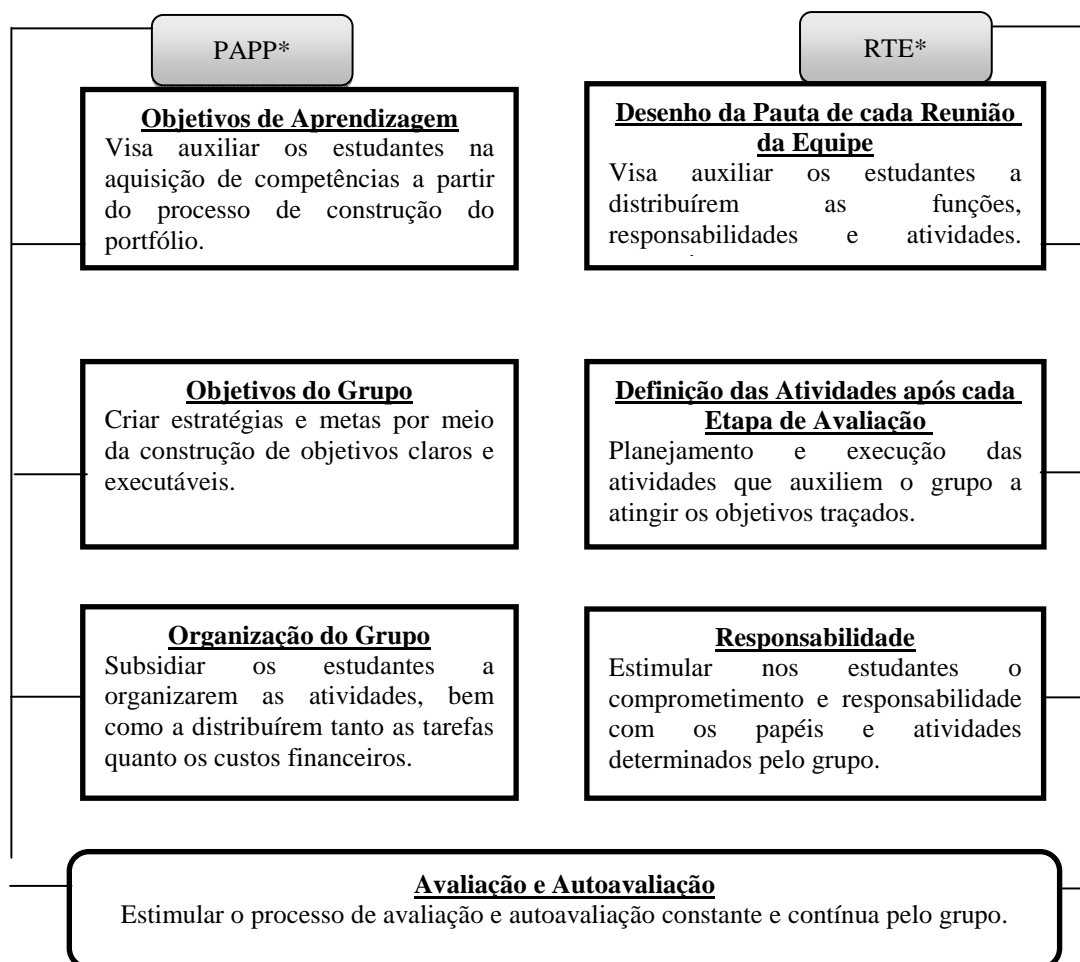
PAPP*

RTE*

**Objetivos de Aprendizagem**
Visa auxiliar os estudantes na aquisição de competências a partir do processo de construção do portfólio.

**Desenho da Pauta de cada Reunião da Equipe**
Visa auxiliar os estudantes a distribuírem as funções, responsabilidades e atividades.

**Objetivos do Grupo**
Criar estratégias e metas por meio da construção de objetivos claros e executáveis.

**Definição das Atividades após cada Etapa de Avaliação**
Planejamento e execução das atividades que auxiliem o grupo a atingir os objetivos traçados.

**Organização do Grupo**
Subsidiar os estudantes a organizarem as atividades, bem como a distribuírem tanto as tarefas quanto os custos financeiros.

**Responsabilidade**
Estimular nos estudantes o comprometimento e responsabilidade com os papéis e atividades determinados pelo grupo.

**Avaliação e Autoavaliação**
Estimular o processo de avaliação e autoavaliação constante e contínua pelo grupo.